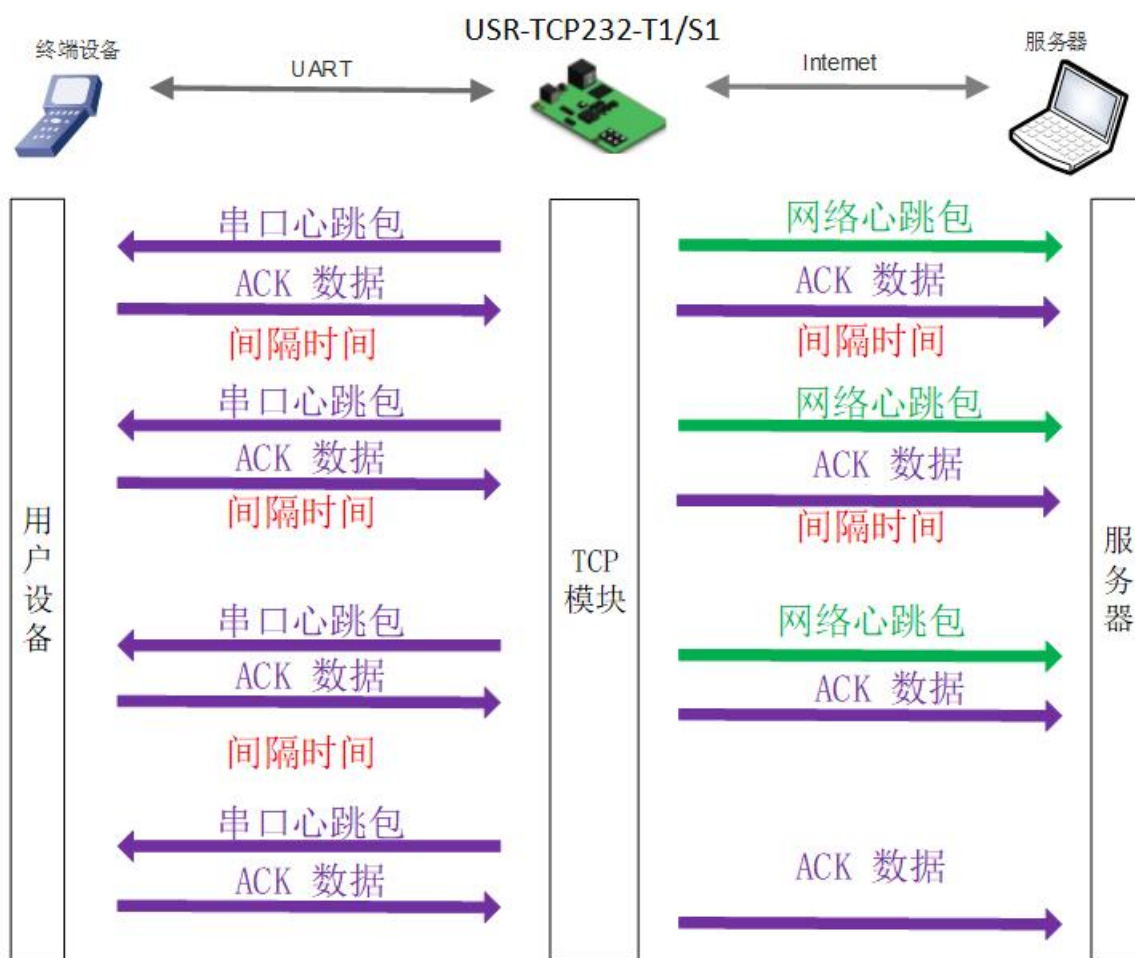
终端设备

USR-TCP232-T1/S1

服务器

UART

Internet

用户设备

串口心跳包
ACK 数据
间隔时间
串口心跳包
ACK 数据
间隔时间
串口心跳包
ACK 数据
间隔时间
串口心跳包
ACK 数据

TCP 模块

网络心跳包
ACK 数据
间隔时间
网络心跳包
ACK 数据
间隔时间
网络心跳包
ACK 数据
ACK 数据

服务器